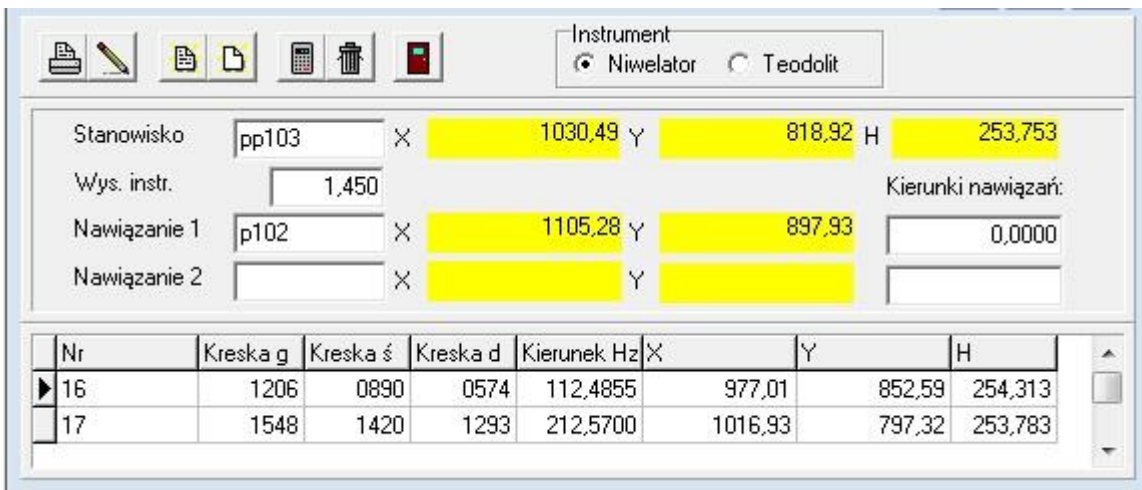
Instrument
Niwelator Teodolit

Stanowisko pp103 X 1030,49 Y 818,92 H 253,753
Wys. instr. 1,450
Kierunki nawiązań:
Nawiązanie 1 p102 X 1105,28 Y 897,93 0,0000
Nawiązanie 2 X Y

| Nr | Kreska g | Kreska ś | Kreska d | Kierunek Hz | X | Y | H |
|---|---|---|---|---|---|---|---|
| 16 | 1206 | 0890 | 0574 | 112,4855 | 977,01 | 852,59 | 254,313 |
| 17 | 1548 | 1420 | 1293 | 212,5700 | 1016,93 | 797,32 | 253,783 |